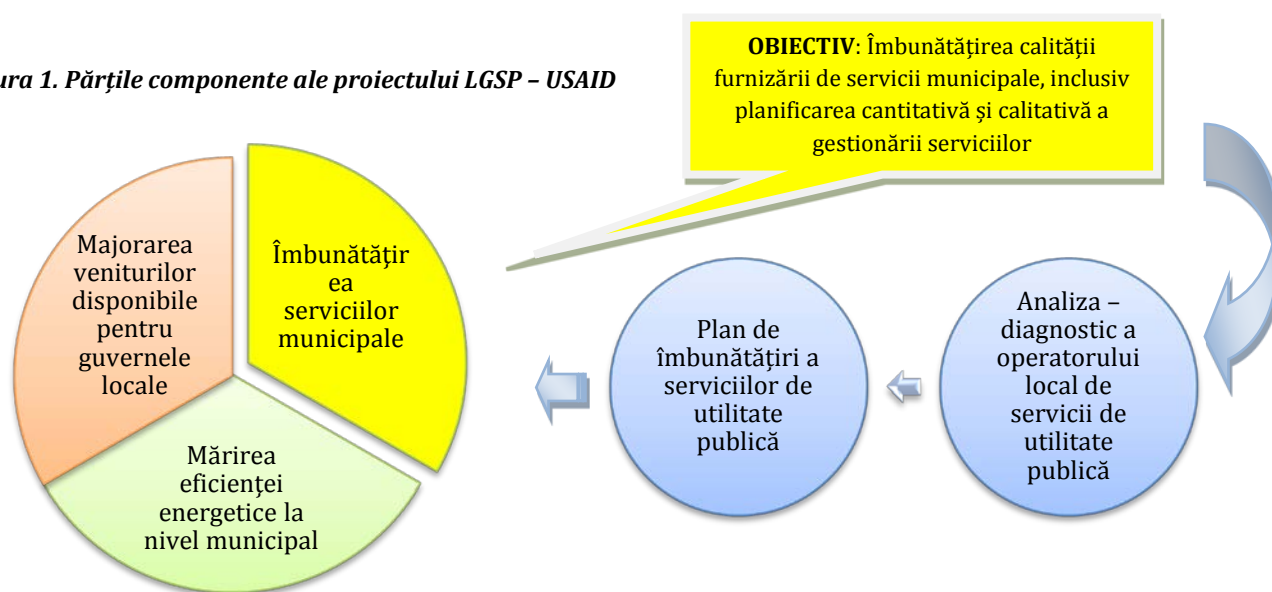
ura 1. Părțile componente ale proiectului LGSP – USAID

**OBIECTIV**: Îmbunătăţirea calităţii furnizării de servicii municipale, inclusiv planificarea cantitativă şi calitativă a gestionării serviciilor

Majorarea veniturilor disponibile pentru guvernele locale

Îmbunătăţir ea serviciilor municipale

Mărirea eficienţei energetice la nivel municipal

Plan de îmbunătăţiri a serviciilor de utilitate publică

Analiza – diagnostic a operatorului local de servicii de utilitate publică